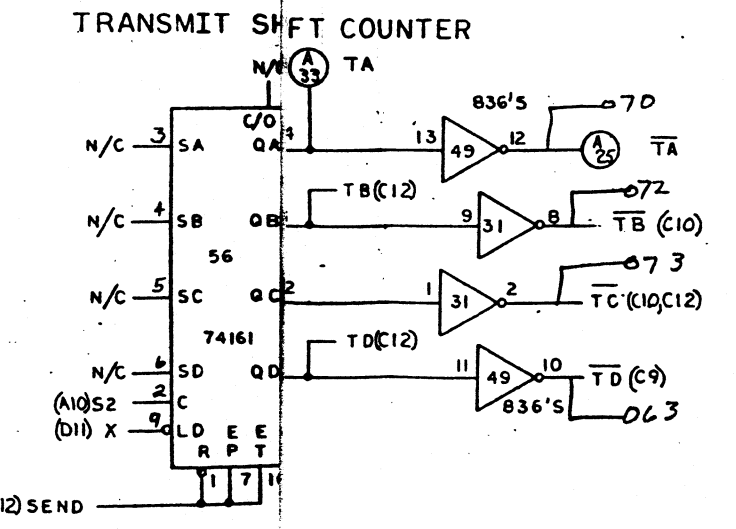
TRANSMIT SHFT COUNTER

N/C $\frac{A}{33}$ TA

C/O

N/C 3 SA QA 4

N/C 4 SB QB

56

N/C 5 SC QC 2

74161

N/C 6 SD QD

(A10) S2 2 C

(D11) X 9 LD

R E E
P T

1 7 1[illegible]

12) SEND

TB(C12)

TD(C12)

836'S

13 49 12

9 31 8

1 31 2

11 49 10

836'S

70

$\frac{A}{25}$ $\overline{TA}$

72

$\overline{TB}$ (C10)

73

$\overline{TC}$ (C10,C12)

$\overline{TD}$ (C9)

D63